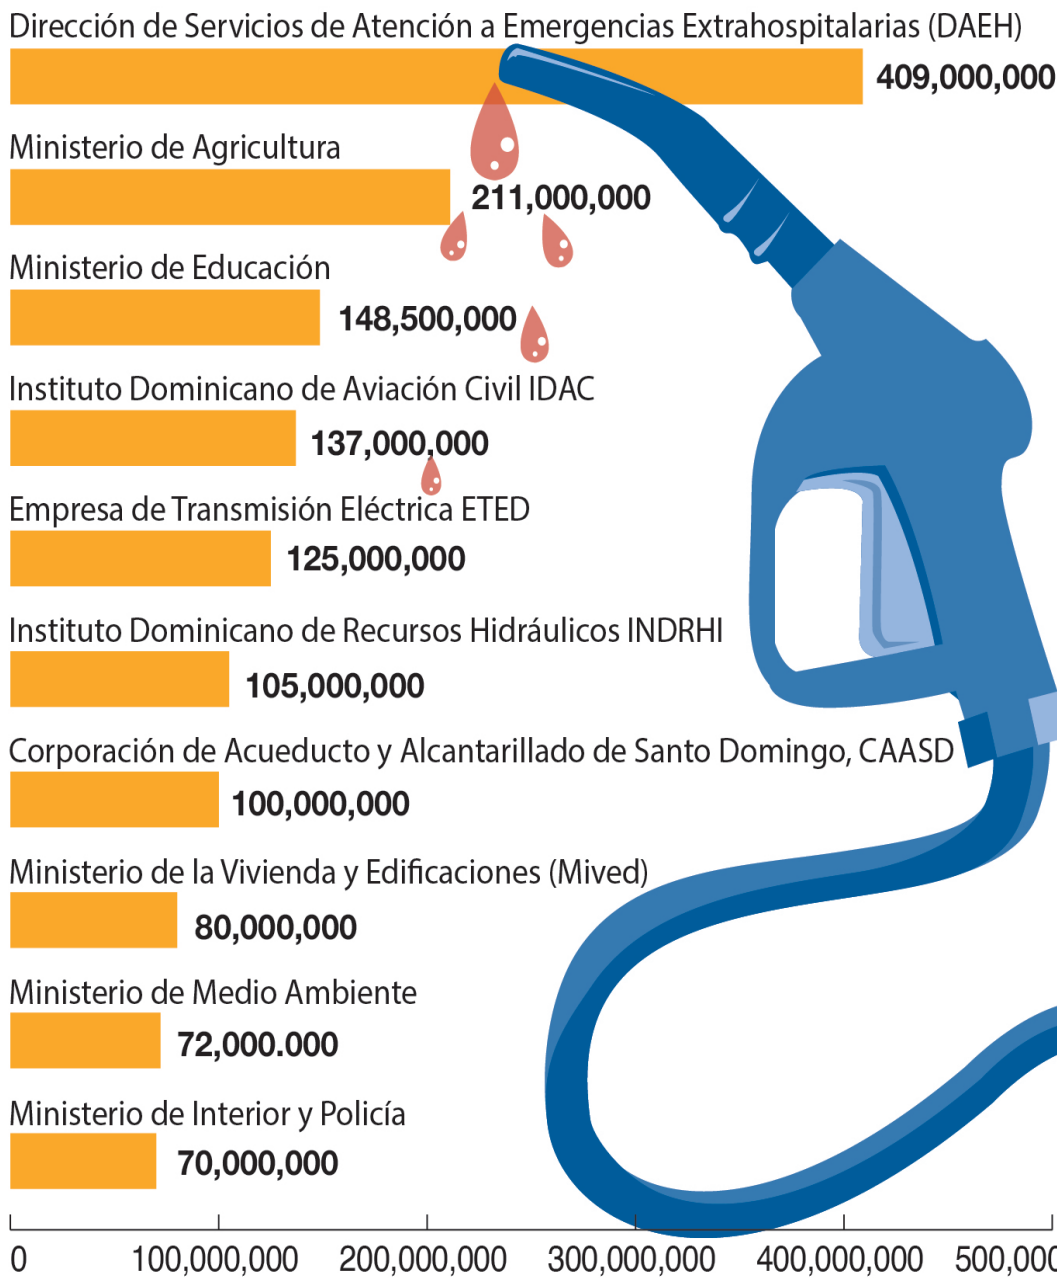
Dirección de Servicios de Atención a Emergencias Extrahospitalarias (DAEH)
409,000,000

Ministerio de Agricultura
211,000,000

Ministerio de Educación
148,500,000

Instituto Dominicano de Aviación Civil IDAC
137,000,000

Empresa de Transmisión Eléctrica ETED
125,000,000

Instituto Dominicano de Recursos Hidráulicos INDRHI
105,000,000

Corporación de Acueducto y Alcantarillado de Santo Domingo, CAASD
100,000,000

Ministerio de la Vivienda y Edificaciones (Mived)
80,000,000

Ministerio de Medio Ambiente
72,000.000

Ministerio de Interior y Policía
70,000,000

0 100,000,000 200,000,000 300,000,000 400,000,000 500,00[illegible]